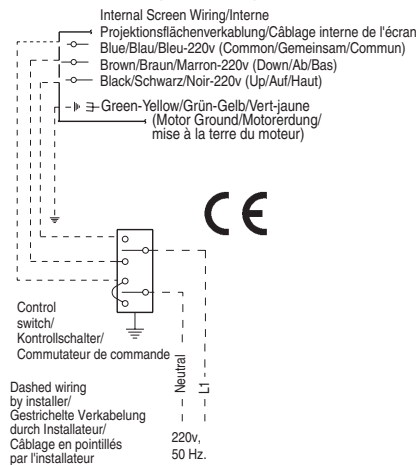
Internal Screen Wiring/Interne Projektionsflächenverkablung/Câblage interne de l'écran
Blue/Blau/Bleu-220v (Common/Gemeinsam/Commun)
Brown/Braun/Marron-220v (Down/Ab/Bas)
Black/Schwarz/Noir-220v (Up/Auf/Haut)
Green-Yellow/Grün-Gelb/Vert-jaune (Motor Ground/Motorerdung/ mise à la terre du moteur)

CE

Control switch/ Kontrollschalter/ Commutateur de commande

Neutral

L1

Dashed wiring by installer/ Gestrichelte Verkabelung durch Installateur/ Câblage en pointillés par l'installateur

220v, 50 Hz.